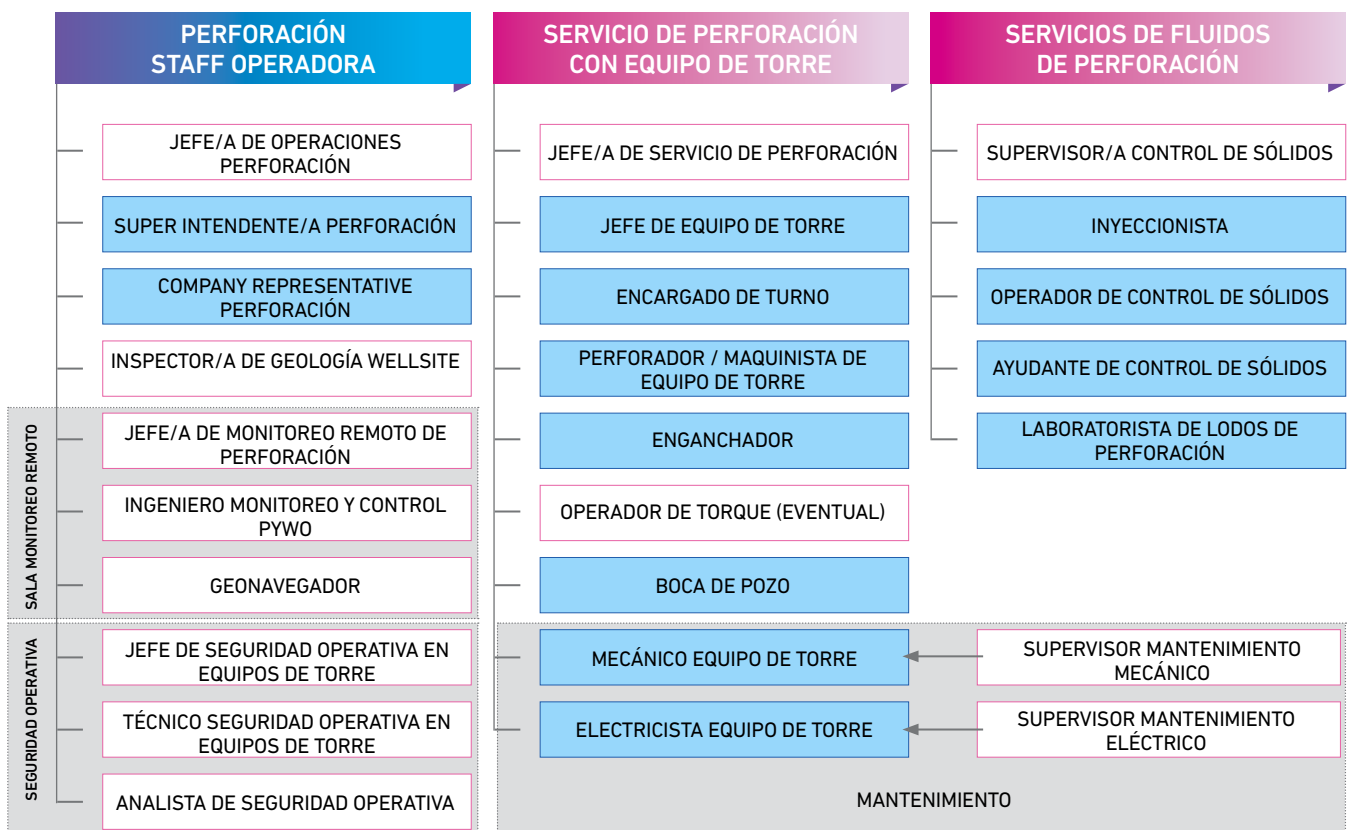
PERFORACIÓN
STAFF OPERADORA

JEFE/A DE OPERACIONES PERFORACIÓN

SUPER INTENDENTE/A PERFORACIÓN

COMPANY REPRESENTATIVE PERFORACIÓN

INSPECTOR/A DE GEOLOGÍA WELLSITE

SALA MONITOREO REMOTO

JEFE/A DE MONITOREO REMOTO DE PERFORACIÓN

INGENIERO MONITOREO Y CONTROL PYWO

GEONAVEGADOR

SEGURIDAD OPERATIVA

JEFE DE SEGURIDAD OPERATIVA EN EQUIPOS DE TORRE

TÉCNICO SEGURIDAD OPERATIVA EN EQUIPOS DE TORRE

ANALISTA DE SEGURIDAD OPERATIVA

SERVICIO DE PERFORACIÓN
CON EQUIPO DE TORRE

JEFE/A DE SERVICIO DE PERFORACIÓN

JEFE DE EQUIPO DE TORRE

ENCARGADO DE TURNO

PERFORADOR / MAQUINISTA DE EQUIPO DE TORRE

ENGANCHADOR

OPERADOR DE TORQUE (EVENTUAL)

BOCA DE POZO

MECÁNICO EQUIPO DE TORRE

ELECTRICISTA EQUIPO DE TORRE

SERVICIOS DE FLUIDOS
DE PERFORACIÓN

SUPERVISOR/A CONTROL DE SÓLIDOS

INYECCIONISTA

OPERADOR DE CONTROL DE SÓLIDOS

AYUDANTE DE CONTROL DE SÓLIDOS

LABORATORISTA DE LODOS DE PERFORACIÓN

SUPERVISOR MANTENIMIENTO MECÁNICO

SUPERVISOR MANTENIMIENTO ELÉCTRICO

MANTENIMIENTO